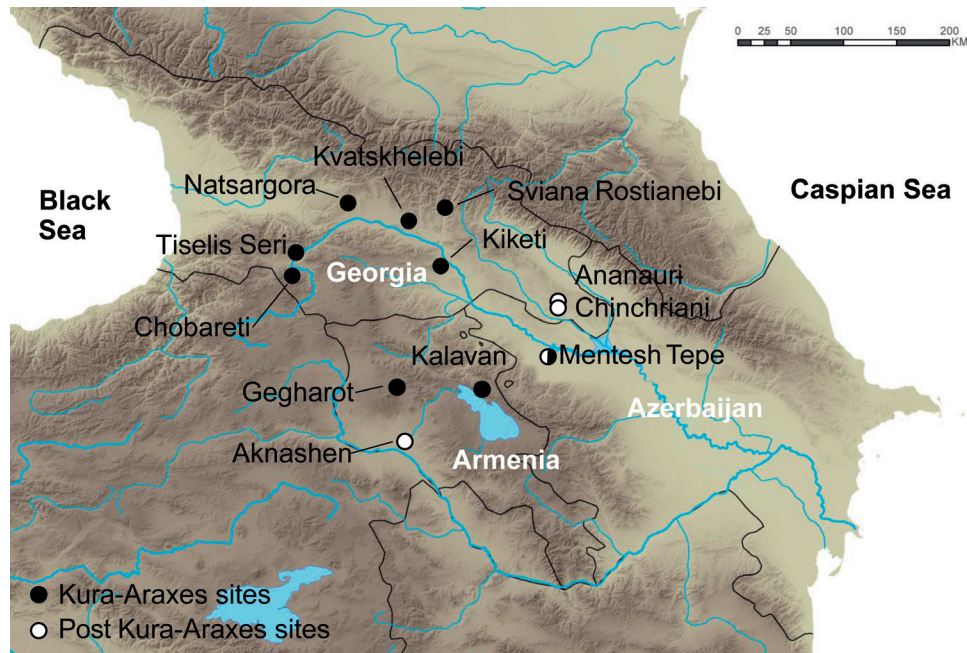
0 25 50 100 150 200 KM

Black Sea

Caspian Sea

Kvatskhelebi

Natsargora

Sviana Rostianebi

Tiselis Seri

Kiketi

Georgia

Ananauri

Chinchriani

Chobareti

Kalavan

Mentesh Tepe

Gegharot

Azerbaijan

Aknashen

Armenia

Kura-Araxes sites

Post Kura-Araxes sites